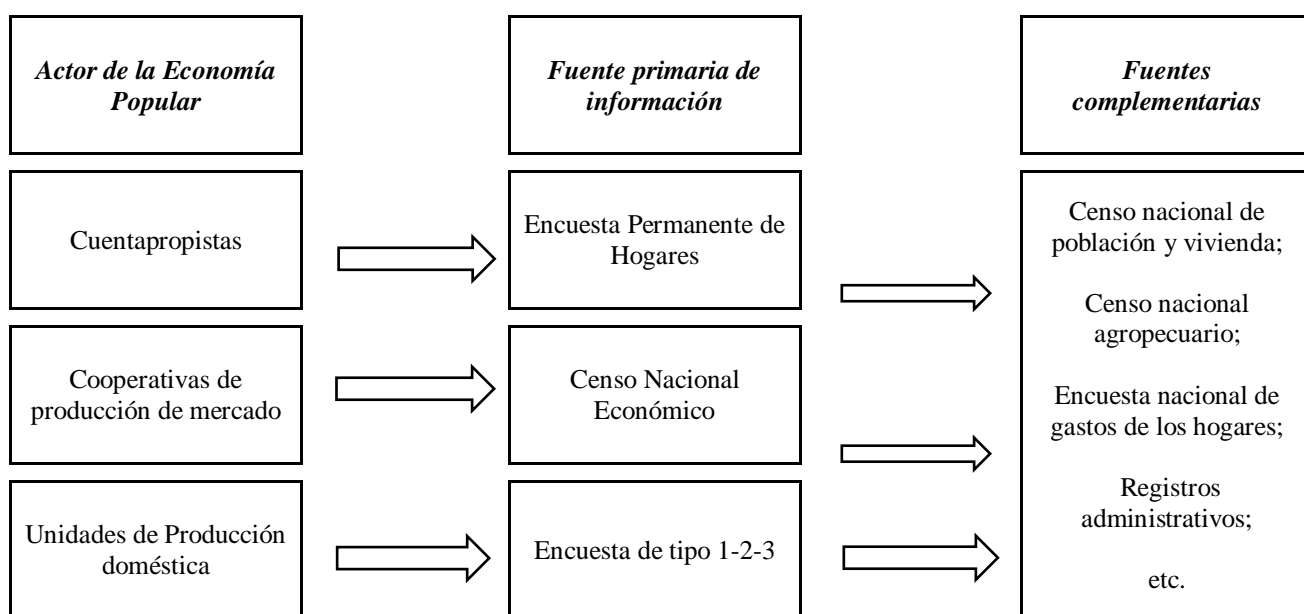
Actor de la Economía Popular

Fuente primaria de información

Fuentes complementarias

Cuentapropistas

Encuesta Permanente de Hogares

Cooperativas de producción de mercado

Censo Nacional Económico

Unidades de Producción doméstica

Encuesta de tipo 1-2-3

Censo nacional de población y vivienda;

Censo nacional agropecuario;

Encuesta nacional de gastos de los hogares;

Registros administrativos;

etc.